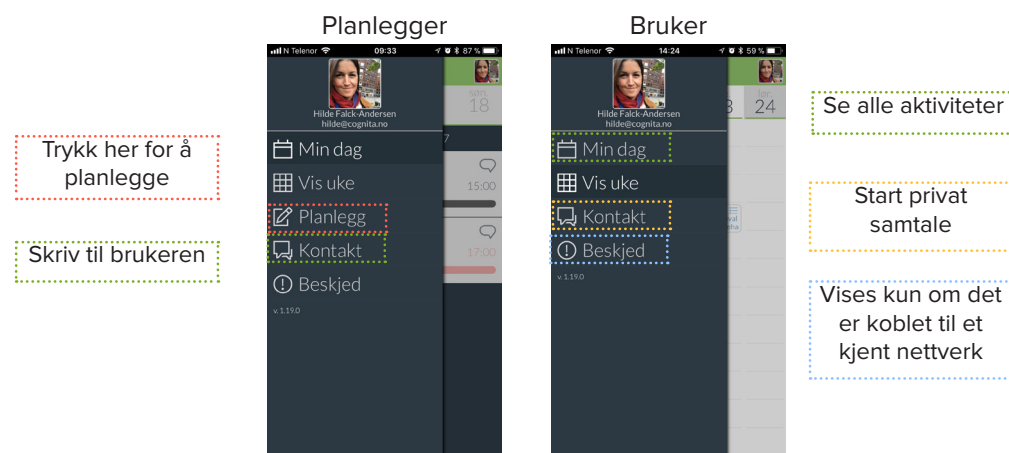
Planlegger

Bruker

Trykk her for å planlegge

Skriv til brukeren

N Telenor 09:33 87 %

Hilde Falck-Andersen
hilde@cognita.no

søn
18

Min dag
Vis uke
Planlegg
Kontakt
Beskjed

15:00
17:00

v. 1.19.0

N Telenor 14:24 59 %

Hilde Falck-Andersen
hilde@cognita.no

lør
24

Min dag
Vis uke
Kontakt
Beskjed

v. 1.19.0

Se alle aktiviteter

Start privat samtale

Vises kun om det er koblet til et kjent nettverk